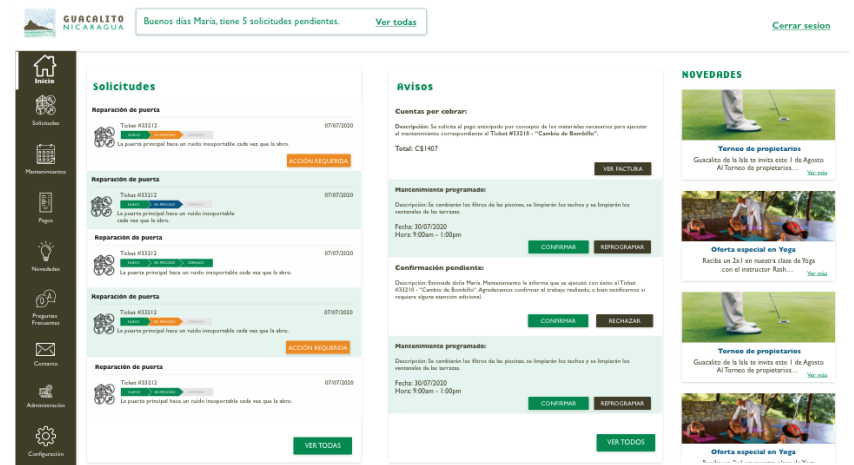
GUACALITO NICARAGUA

Buenos días María, tiene 5 solicitudes pendientes.

Ver todas

Cerrar sesion

Inicio

Solicitudes

Mantenimientos

Pagos

Novedades

Preguntas Frecuentes

Contacto

Administración

Configuración

Solicitudes

Reparación de puerta

Ticket #33212

07/07/2020

NUEVO EN PROCESO CERRADO

La puerta principal hace un ruido insoportable cada vez que la abro.

ACCIÓN REQUERIDA

Reparación de puerta

Ticket #33212

07/07/2020

NUEVO EN PROCESO CERRADO

La puerta principal hace un ruido insoportable cada vez que la abro.

Reparación de puerta

Ticket #33212

07/07/2020

NUEVO EN PROCESO CERRADO

La puerta principal hace un ruido insoportable cada vez que la abro.

Reparación de puerta

Ticket #33212

07/07/2020

NUEVO EN PROCESO CERRADO

La puerta principal hace un ruido insoportable cada vez que la abro.

ACCIÓN REQUERIDA

Reparación de puerta

Ticket #33212

07/07/2020

NUEVO EN PROCESO CERRADO

La puerta principal hace un ruido insoportable cada vez que la abro.

VER TODAS

Avisos

Cuentas por cobrar:

Descripción: Se solicita el pago anticipado por concepto de los materiales necesarios para ejecutar el mantenimiento correspondiente al Ticket #33210 - "Cambio de Bombillo".

Total: C$1407

VER FACTURA

Mantenimiento programado:

Descripción: Se cambiarán los filtros de las piscinas, se limpiarán los techos y se limpiarán los ventanales de las terrazas.

Fecha: 30/07/2020
Hora: 9:00am - 1:00pm

CONFIRMAR

REPROGRAMAR

Confirmación pendiente:

Descripción: Estimada doña María. Mantenimiento le informa que se ejecutó con éxito el Ticket #33210 - "Cambio de Bombillo". Agradecemos confirmar el trabajo realizado, o bien notificarnos si requiere alguna atención adicional.

CONFIRMAR

RECHAZAR

Mantenimiento programado:

Descripción: Se cambiarán los filtros de las piscinas, se limpiarán los techos y se limpiarán los ventanales de las terrazas.

Fecha: 30/07/2020
Hora: 9:00am - 1:00pm

CONFIRMAR

REPROGRAMAR

VER TODOS

NOVEDADES

Torneo de propietarios

Guacalito de la Isla te invita este 1 de Agosto Al Torneo de propietarios...

Ver más

Oferta especial en Yoga

Reciba un 2x1 en nuestra clase de Yoga con el instructor Rash...

Ver más

Torneo de propietarios

Guacalito de la Isla te invita este 1 de Agosto Al Torneo de propietarios...

Ver más

Oferta especial en Yoga

Reciba un 2x1 en nuestra clase de Yoga